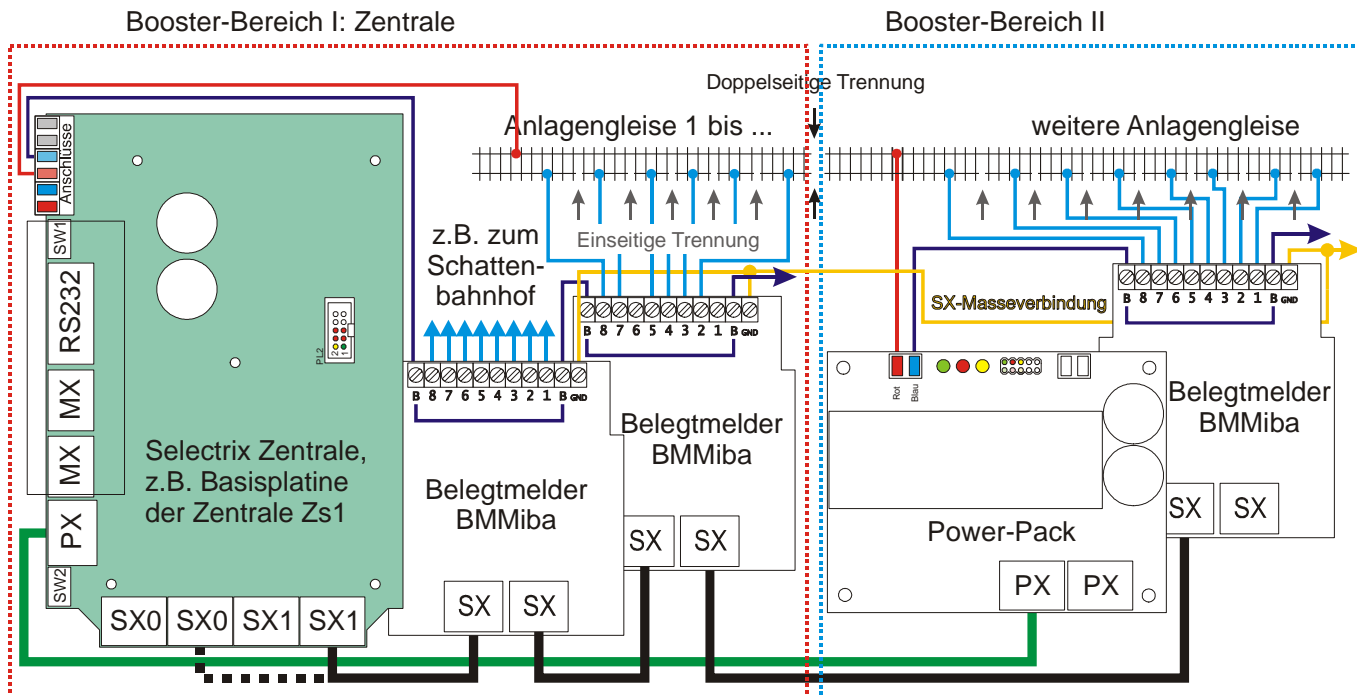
Booster-Bereich I: Zentrale

Booster-Bereich II

Doppelseitige Trennung

Anlagengleise 1 bis ...

weitere Anlagengleise

Anschlüsse

SW1

RS232

MX

MX

PX

SW2

PL2

Selectrix Zentrale, z.B. Basisplatine der Zentrale Zs1

SX0 SX0 SX1 SX1

z.B. zum Schattenbahnhof

Einseitige Trennung

B 8 7 6 5 4 3 2 1 B GND

Belegtmelder BMMiba

SX SX

B 8 7 6 5 4 3 2 1 B GND

Belegtmelder BMMiba

SX SX

SX-Masseverbindung

Rot Blau

Power-Pack

PX PX

B 8 7 6 5 4 3 2 1 B GND

Belegtmelder BMMiba

SX SX